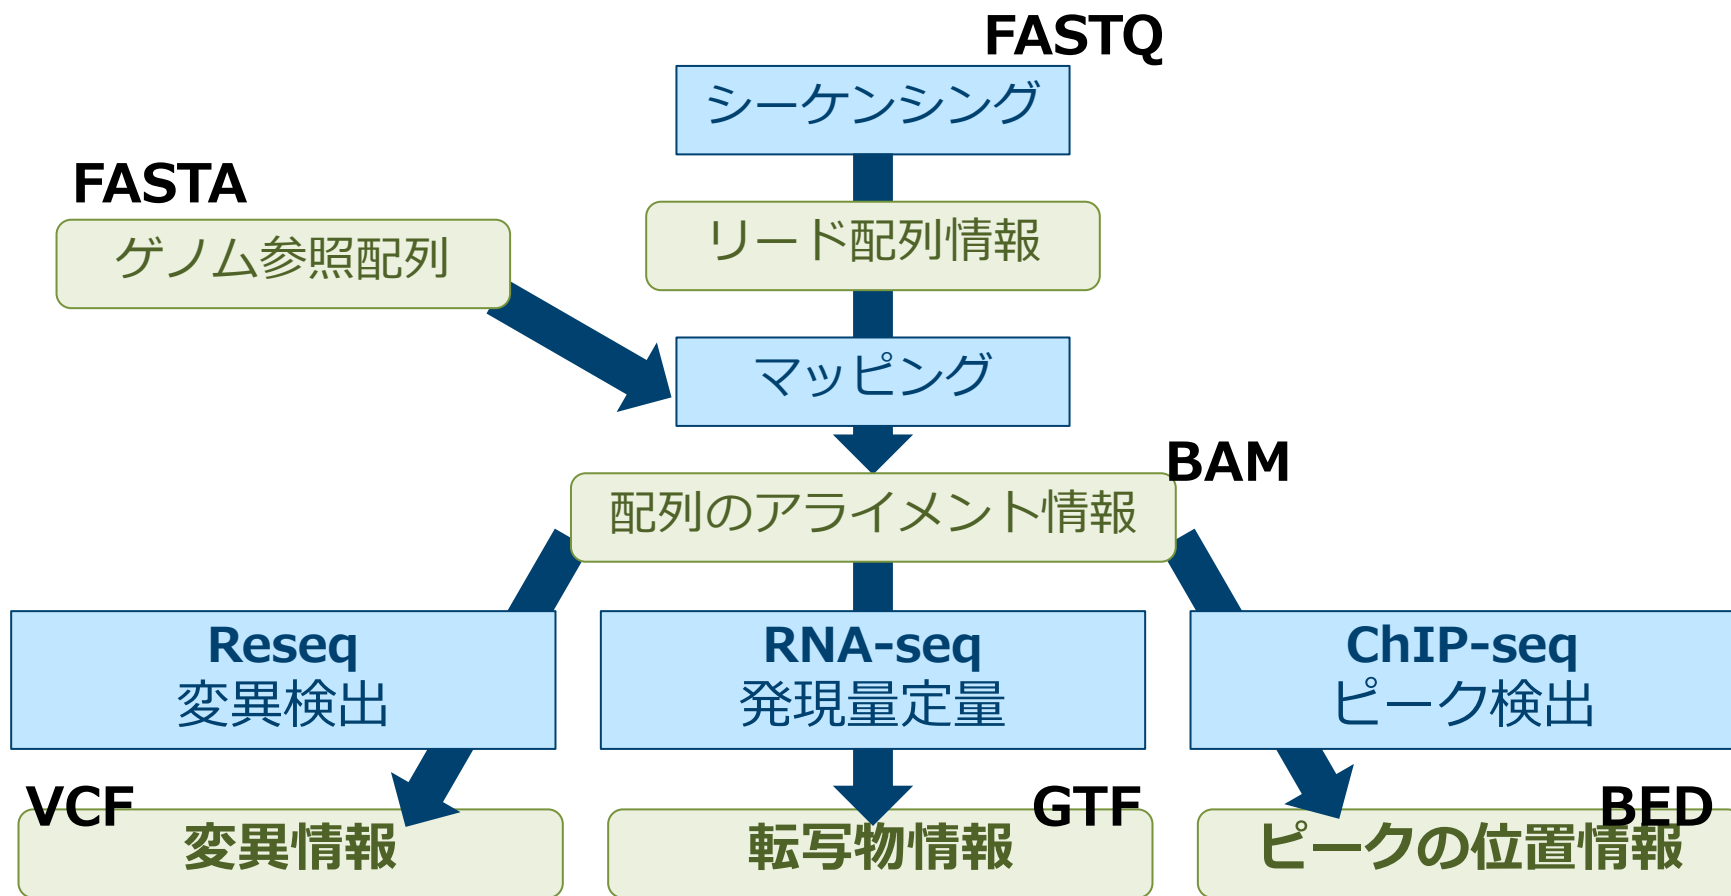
FASTQ

シーケンシング

FASTA

ゲノム参照配列

リード配列情報

マッピング

BAM

配列のアライメント情報

Reseq
変異検出

RNA-seq
発現量定量

ChIP-seq
ピーク検出

VCF

変異情報

転写物情報

GTF

BED

ピークの位置情報